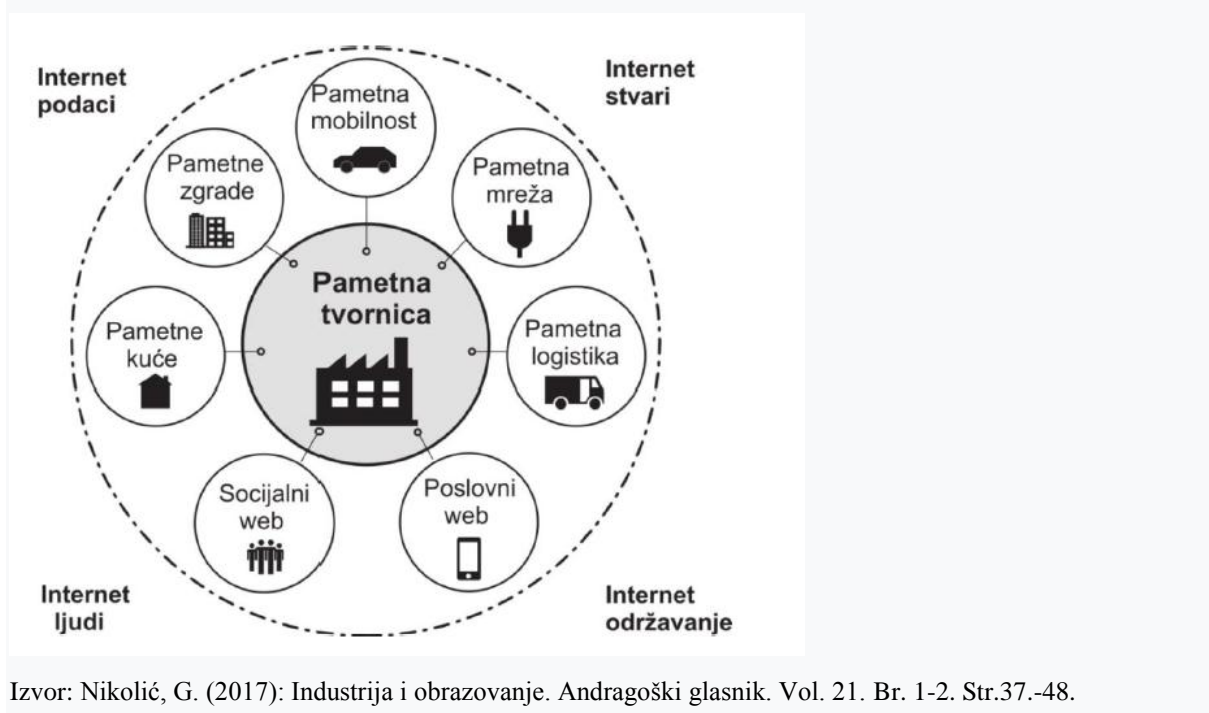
Internet podaci

Internet stvari

Pametna mobilnost

Pametne zgrade

Pametna mreža

Pametna tvornica

Pametne kuće

Pametna logistika

Socijalni web

Poslovni web

Internet ljudi

Internet održavanje

Izvor: Nikolić, G. (2017): Industrija i obrazovanje. Andragoški glasnik. Vol. 21. Br. 1-2. Str.37.-48.